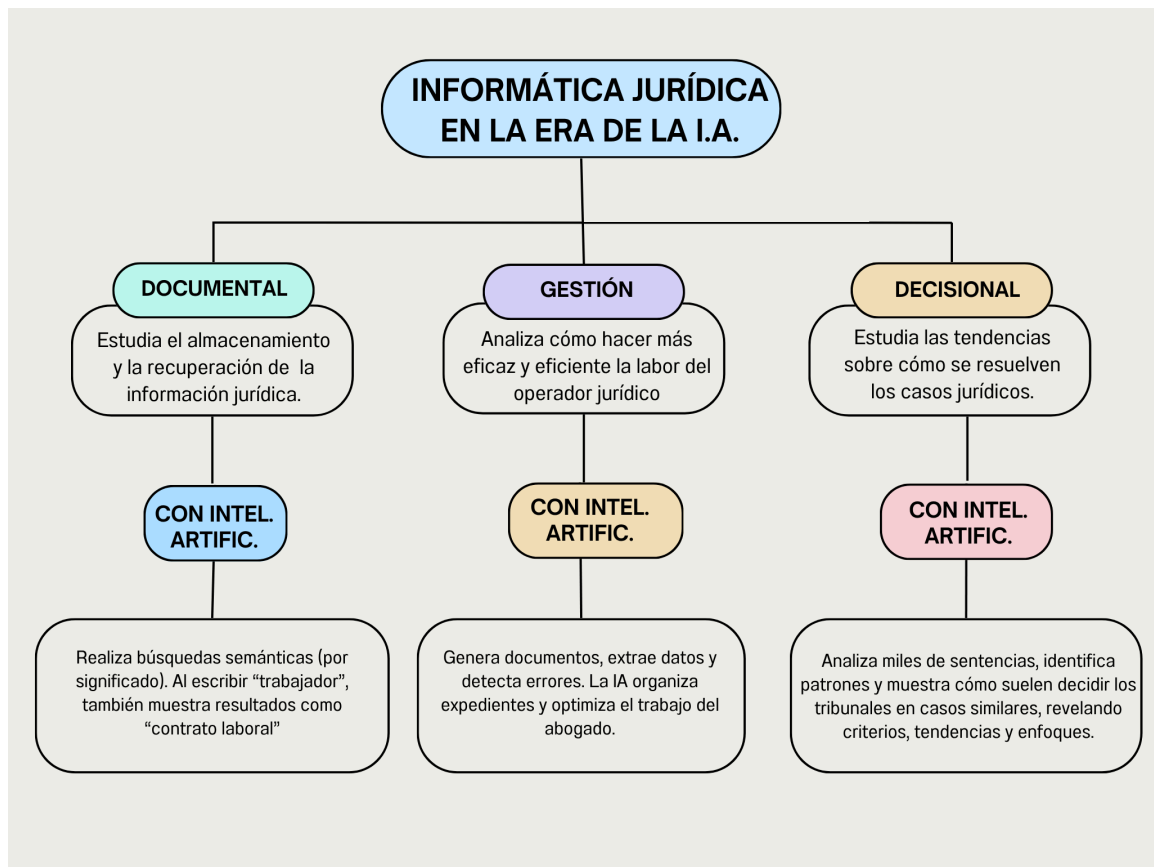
INFORMÁTICA JURÍDICA EN LA ERA DE LA I.A.

DOCUMENTAL

Estudia el almacenamiento y la recuperación de la información jurídica.

CON INTEL. ARTIFIC.

Realiza búsquedas semánticas (por significado). Al escribir “trabajador”, también muestra resultados como “contrato laboral”

GESTIÓN

Analiza cómo hacer más eficaz y eficiente la labor del operador jurídico

CON INTEL. ARTIFIC.

Genera documentos, extrae datos y detecta errores. La IA organiza expedientes y optimiza el trabajo del abogado.

DECISIONAL

Estudia las tendencias sobre cómo se resuelven los casos jurídicos.

CON INTEL. ARTIFIC.

Analiza miles de sentencias, identifica patrones y muestra cómo suelen decidir los tribunales en casos similares, revelando criterios, tendencias y enfoques.